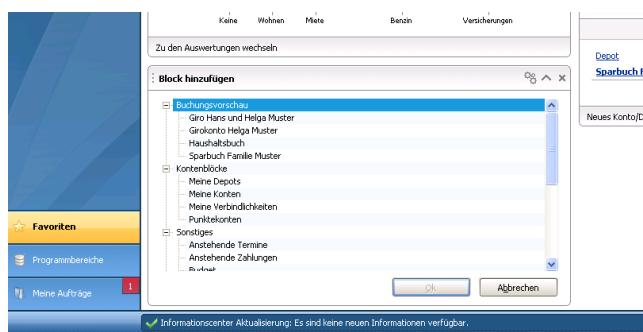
Keine Wohnen Miete Benzin Versicherungen

Zu den Auswertungen wechseln

Depot
Sparbuch F

Neues Konto/D

Block hinzufügen

Buchungsvorschau
Giro Hans und Helga Muster
Girokonto Helga Muster
Haushaltsbuch
Sparbuch Familie Muster
Kontenblöcke
Meine Depots
Meine Konten
Meine Verbindlichkeiten
Punktekonten
Sonstiges
Anstehende Termine
Anstehende Zahlungen
Budget

Ok
Abbrechen

Favoriten
Programmbereiche
Meine Aufträge
1

Informationscenter Aktualisierung: Es sind keine neuen Informationen verfügbar.